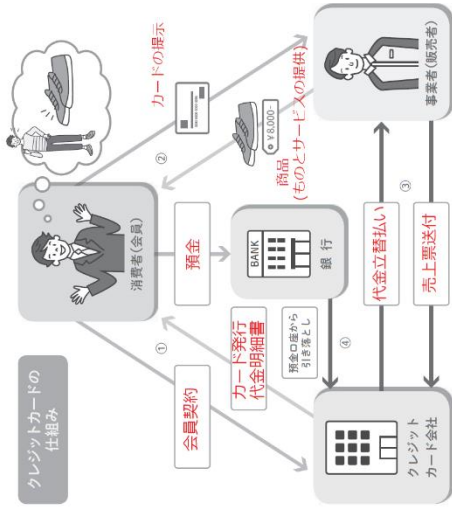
クレジットカードの仕組み

消費者(会員)

事業者(販売者)

クレジットカード会社

BANK

銀行

① 会員契約

カード発行
代金明細書

② カードの提示

¥8,000-

商品
(ものとサービスの提供)

預金

③ 代金立替払い

売上票送付

④ 預金口座から引き落とし